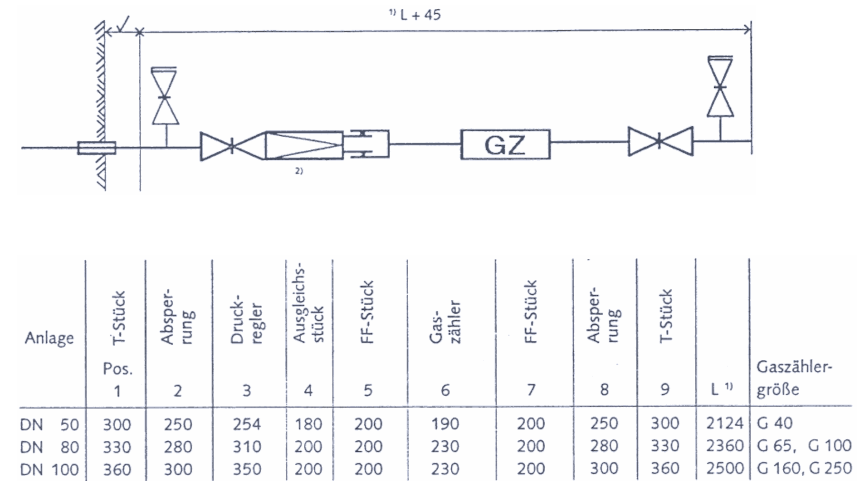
$^{1)}$ L + 45

GZ

2)

| Anlage | T-Stück Pos. 1 | Absperrung 2 | Druckregler 3 | Ausgleichsstück 4 | FF-Stück 5 | Gaszähler 6 | FF-Stück 7 | Absperrung 8 | T-Stück 9 | L $^{1)}$ | Gaszählergröße |
|---|---|---|---|---|---|---|---|---|---|---|---|
| DN 50 | 300 | 250 | 254 | 180 | 200 | 190 | 200 | 250 | 300 | 2124 | G 40 |
| DN 80 | 330 | 280 | 310 | 200 | 200 | 230 | 200 | 280 | 330 | 2360 | G 65, G 100 |
| DN 100 | 360 | 300 | 350 | 200 | 200 | 230 | 200 | 300 | 360 | 2500 | G 160, G 250 |